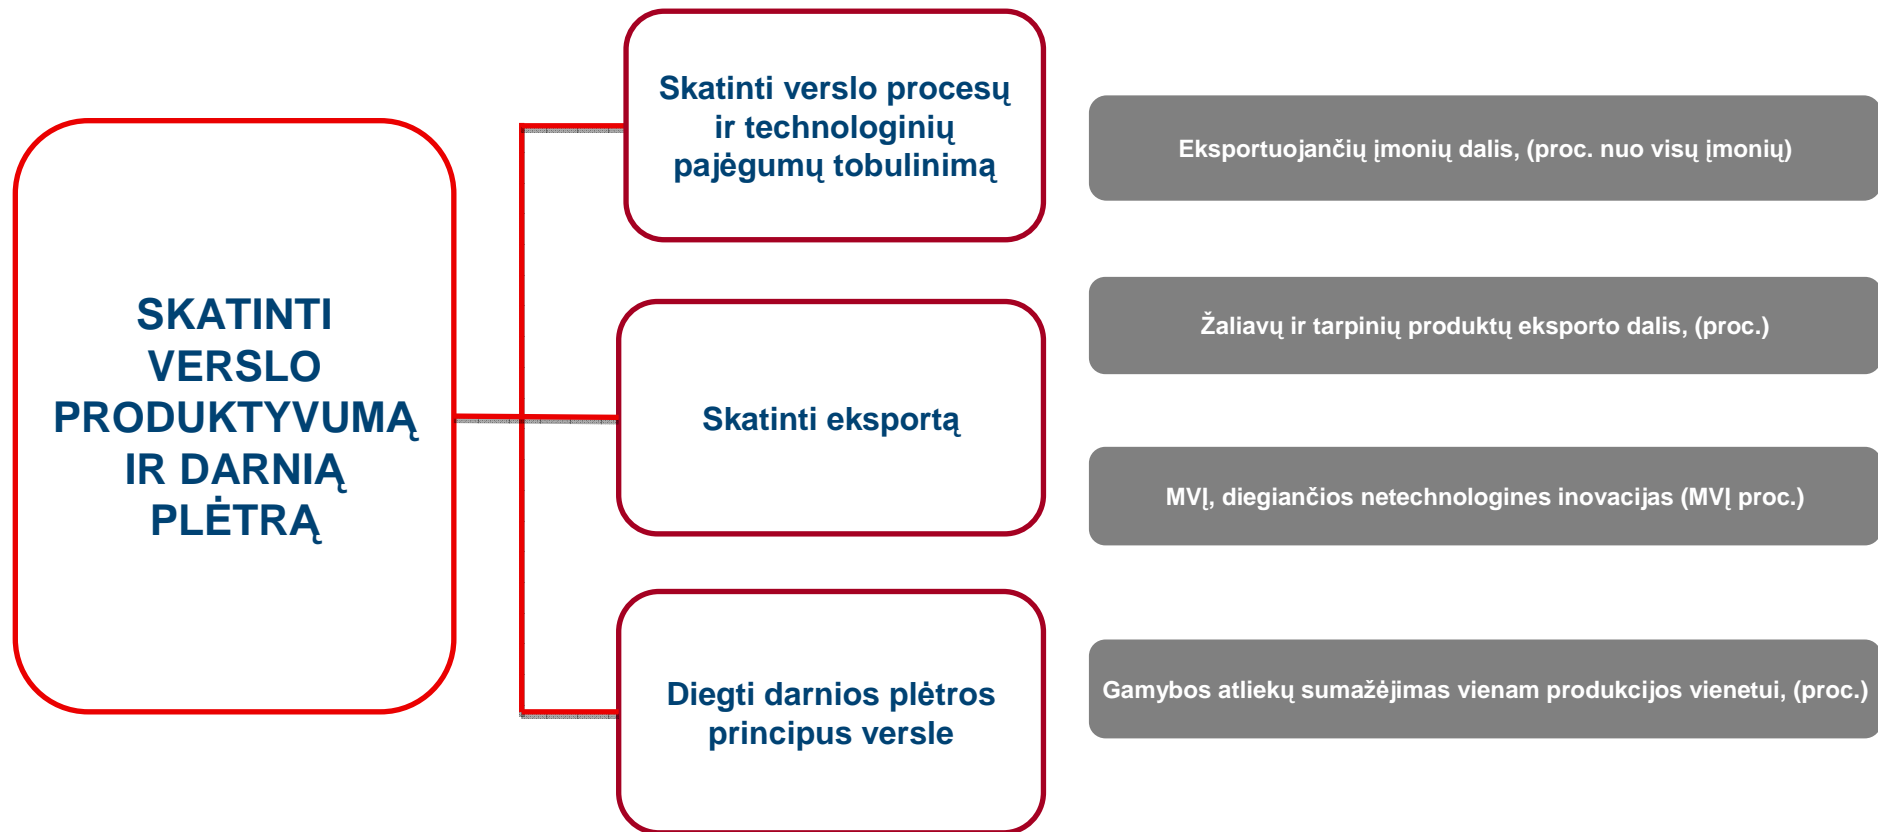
SKATINTI VERSLO PRODUKTYVUMĄ IR DARNIĄ PLĖTRĄ

Skatinti verslo procesų ir technologinių pajėgumų tobulinimą

Skatinti eksportą

Diegti darnios plėtros principus versle

Eksportuojančių įmonių dalis, (proc. nuo visų įmonių)

Žaliavų ir tarpinių produktų eksporto dalis, (proc.)

MVĮ, diegiančios netechnologines inovacijas (MVĮ proc.)

Gamybos atliekų sumažėjimas vienam produkcijos vienetui, (proc.)